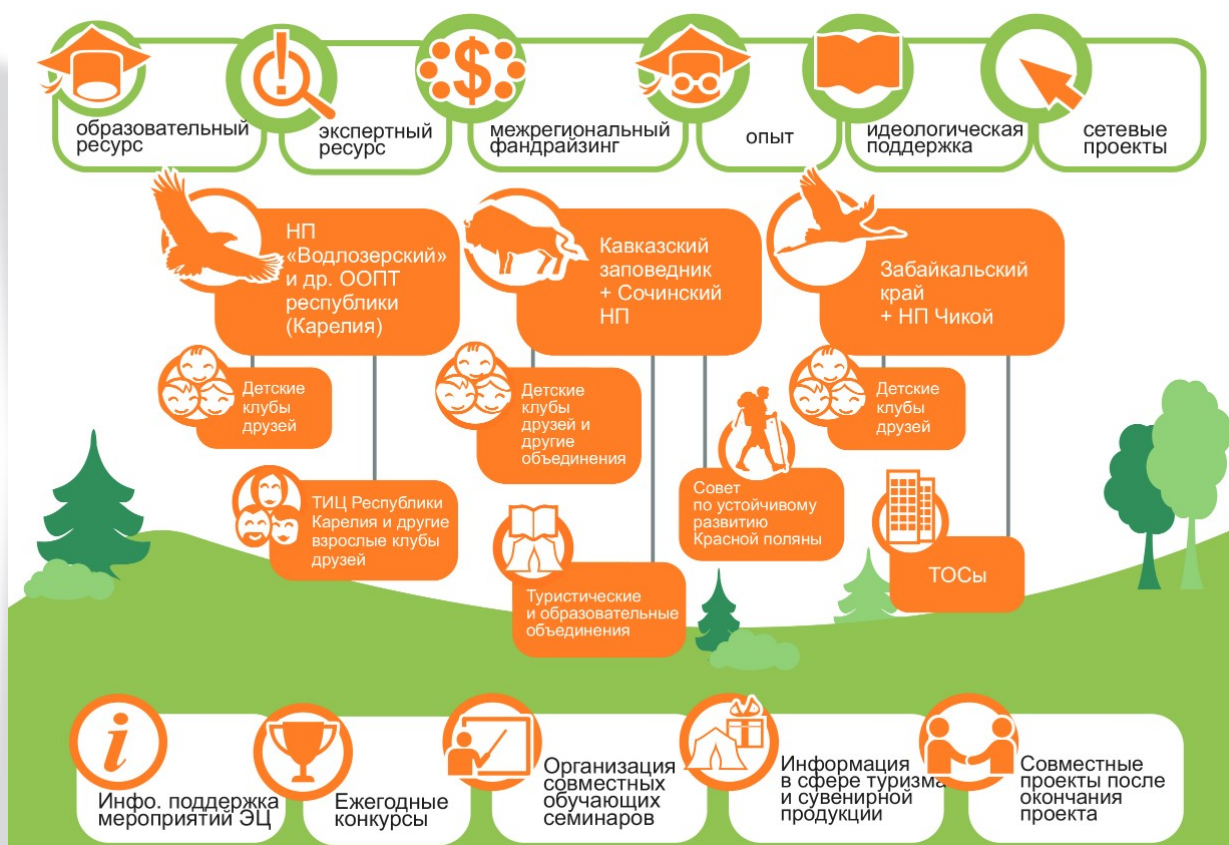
образовательный ресурс

экспертный ресурс

межрегиональный фандрайзинг

опыт

идеологическая поддержка

сетевые проекты

НП «Водлозерский» и др. ООПТ республики (Карелия)

Кавказский заповедник + Сочинский НП

Забайкальский край + НП Чикой

Детские клубы друзей

ТИЦ Республики Карелия и другие взрослые клубы друзей

Детские клубы друзей и другие объединения

Туристические и образовательные объединения

Совет по устойчивому развитию Красной поляны

Детские клубы друзей

ТОСы

Инфо. поддержка мероприятий ЭЦ

Ежегодные конкурсы

Организация совместных обучающих семинаров

Информация в сфере туризма и сувенирной продукции

Совместные проекты после окончания проекта